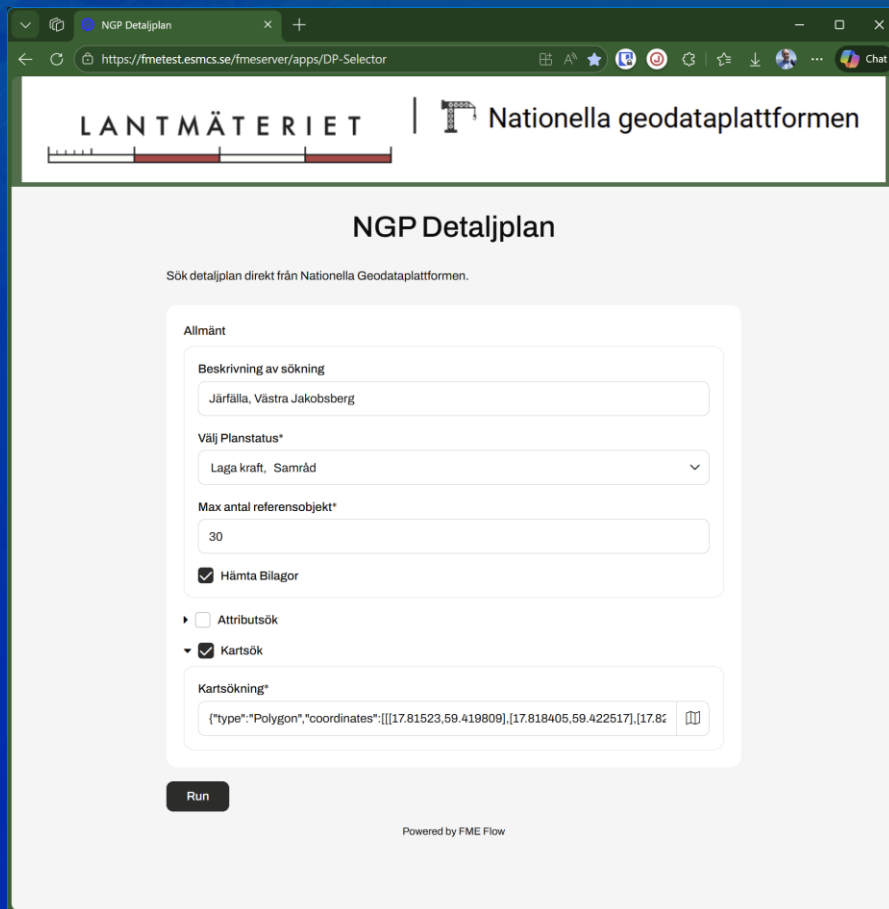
NGP Detaljplan

https://fmetest.esmcs.se/fmeserver/apps/DP-Selector

Chat

LANTMÄTERIET

Nationella geodataplattformen

NGP Detaljplan

Sök detaljplan direkt från Nationella Geodataplattformen.

Allmänt

Beskrivning av sökning

Järfälla, Västra Jakobsberg

Välj Planstatus*

Laga kraft, Samråd

Max antal referensobjekt*

30

Hämta Bilagor

Attributsök

Kartsök

Kartsökning*

{"type":"Polygon","coordinates":[[[17.81523,59.419809],[17.818405,59.422517],[17.82

Run

Powered by FME Flow